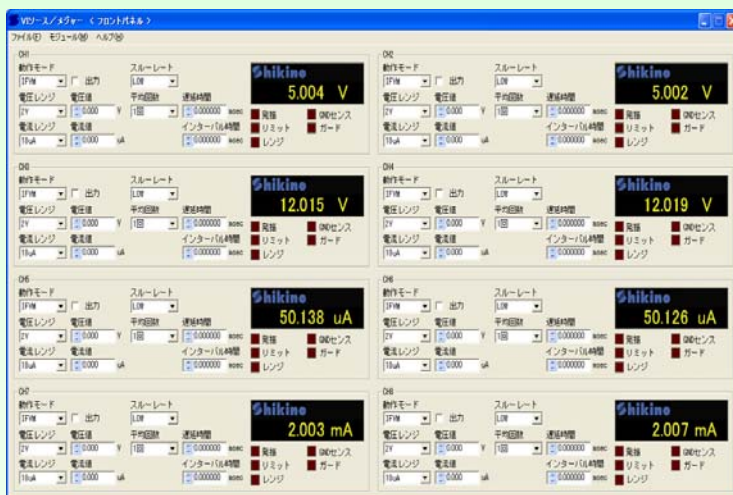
VIソース/メジャー 〈フロントパネル〉

ファイル(F) モジュール(M) ヘルプ(H)

CH1
動作モード
FIVM
出力
スルーレート
LOW
電圧レンジ
2V
電圧値
0.000 V
平均回数
1回
遅延時間
0.000000 msec
電流レンジ
10uA
電流値
0.000 uA
インターバル時間
0.000000 msec
Shikino
5.004 V
発振
リミット
レンジ
GNDセンス
ガード

CH2
動作モード
FIVM
出力
スルーレート
LOW
電圧レンジ
2V
電圧値
0.000 V
平均回数
1回
遅延時間
0.000000 msec
電流レンジ
10uA
電流値
0.000 uA
インターバル時間
0.000000 msec
Shikino
5.002 V
発振
リミット
レンジ
GNDセンス
ガード

CH3
動作モード
FIVM
出力
スルーレート
LOW
電圧レンジ
2V
電圧値
0.000 V
平均回数
1回
遅延時間
0.000000 msec
電流レンジ
10uA
電流値
0.000 uA
インターバル時間
0.000000 msec
Shikino
12.015 V
発振
リミット
レンジ
GNDセンス
ガード

CH4
動作モード
FIVM
出力
スルーレート
LOW
電圧レンジ
2V
電圧値
0.000 V
平均回数
1回
遅延時間
0.000000 msec
電流レンジ
10uA
電流値
0.000 uA
インターバル時間
0.000000 msec
Shikino
12.019 V
発振
リミット
レンジ
GNDセンス
ガード

CH5
動作モード
FIVM
出力
スルーレート
LOW
電圧レンジ
2V
電圧値
0.000 V
平均回数
1回
遅延時間
0.000000 msec
電流レンジ
10uA
電流値
0.000 uA
インターバル時間
0.000000 msec
Shikino
50.138 uA
発振
リミット
レンジ
GNDセンス
ガード

CH6
動作モード
FIVM
出力
スルーレート
LOW
電圧レンジ
2V
電圧値
0.000 V
平均回数
1回
遅延時間
0.000000 msec
電流レンジ
10uA
電流値
0.000 uA
インターバル時間
0.000000 msec
Shikino
50.126 uA
発振
リミット
レンジ
GNDセンス
ガード

CH7
動作モード
FIVM
出力
スルーレート
LOW
電圧レンジ
2V
電圧値
0.000 V
平均回数
1回
遅延時間
0.000000 msec
電流レンジ
10uA
電流値
0.000 uA
インターバル時間
0.000000 msec
Shikino
2.003 mA
発振
リミット
レンジ
GNDセンス
ガード

CH8
動作モード
FIVM
出力
スルーレート
LOW
電圧レンジ
2V
電圧値
0.000 V
平均回数
1回
遅延時間
0.000000 msec
電流レンジ
10uA
電流値
0.000 uA
インターバル時間
0.000000 msec
Shikino
2.007 mA
発振
リミット
レンジ
GNDセンス
ガード